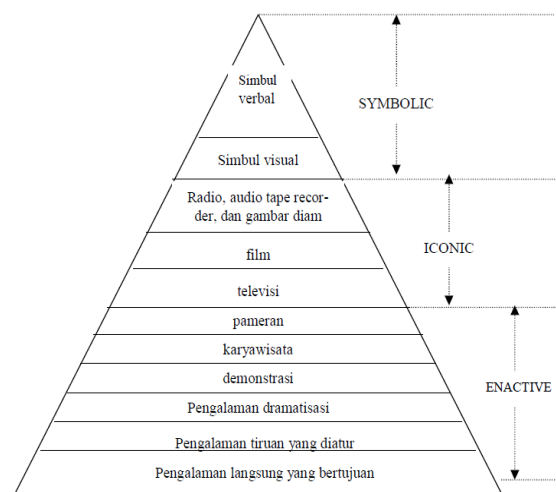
Simbul verbal

Simbul visual

Radio, audio tape recorder, dan gambar diam

film

televisi

pameran

karyawisata

demonstrasi

Pengalaman dramatisasi

Pengalaman tiruan yang diatur

Pengalaman langsung yang bertujuan

SYMBOLIC

ICONIC

ENACTIVE